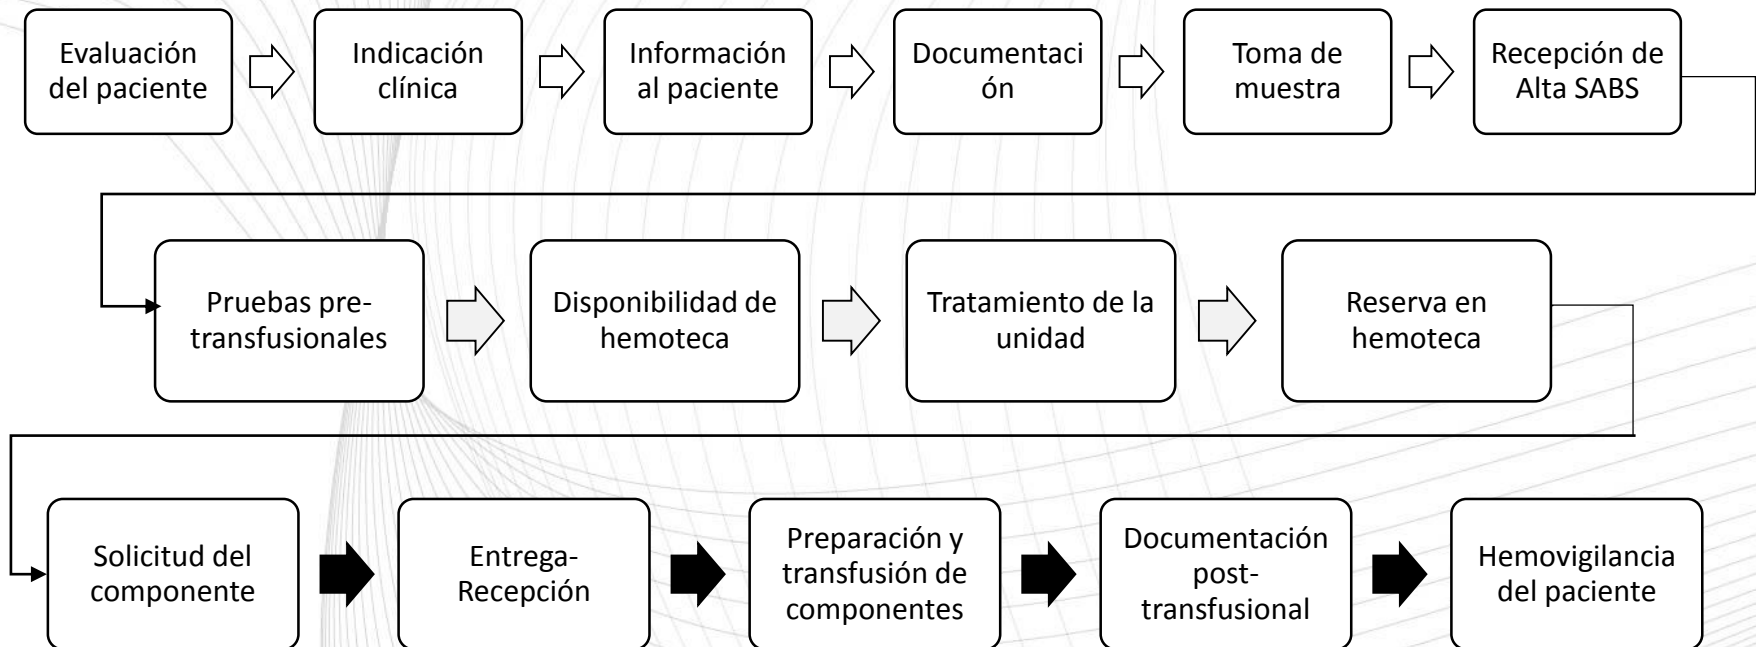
Evaluación del paciente

Indicación clínica

Información al paciente

Documentación

Toma de muestra

Recepción de Alta SABS

Pruebas pre-transfusionales

Disponibilidad de hemoteca

Tratamiento de la unidad

Reserva en hemoteca

Solicitud del componente

Entrega-Recepción

Preparación y transfusión de componentes

Documentación post-transfusional

Hemovigilancia del paciente